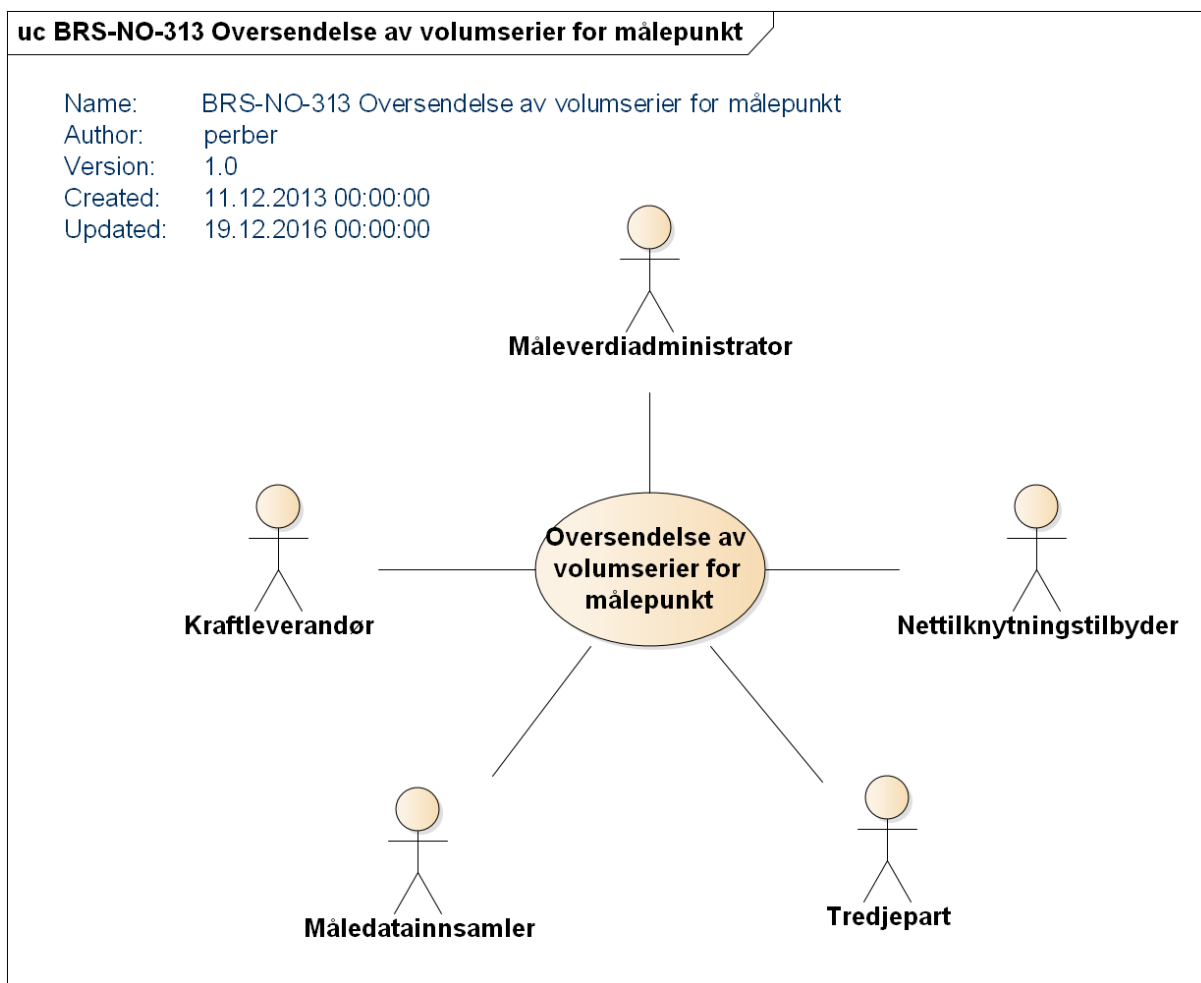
uc BRS-NO-313 Oversendelse av volumserier for målepunkt

Name: BRS-NO-313 Oversendelse av volumserier for målepunkt
Author: perber
Version: 1.0
Created: 11.12.2013 00:00:00
Updated: 19.12.2016 00:00:00

Måleverdiadministrator

Kraftleverandør

Oversendelse av volumserier for målepunkt

Nettilknytningstilbyder

Måledatainnsamler

Tredjepart